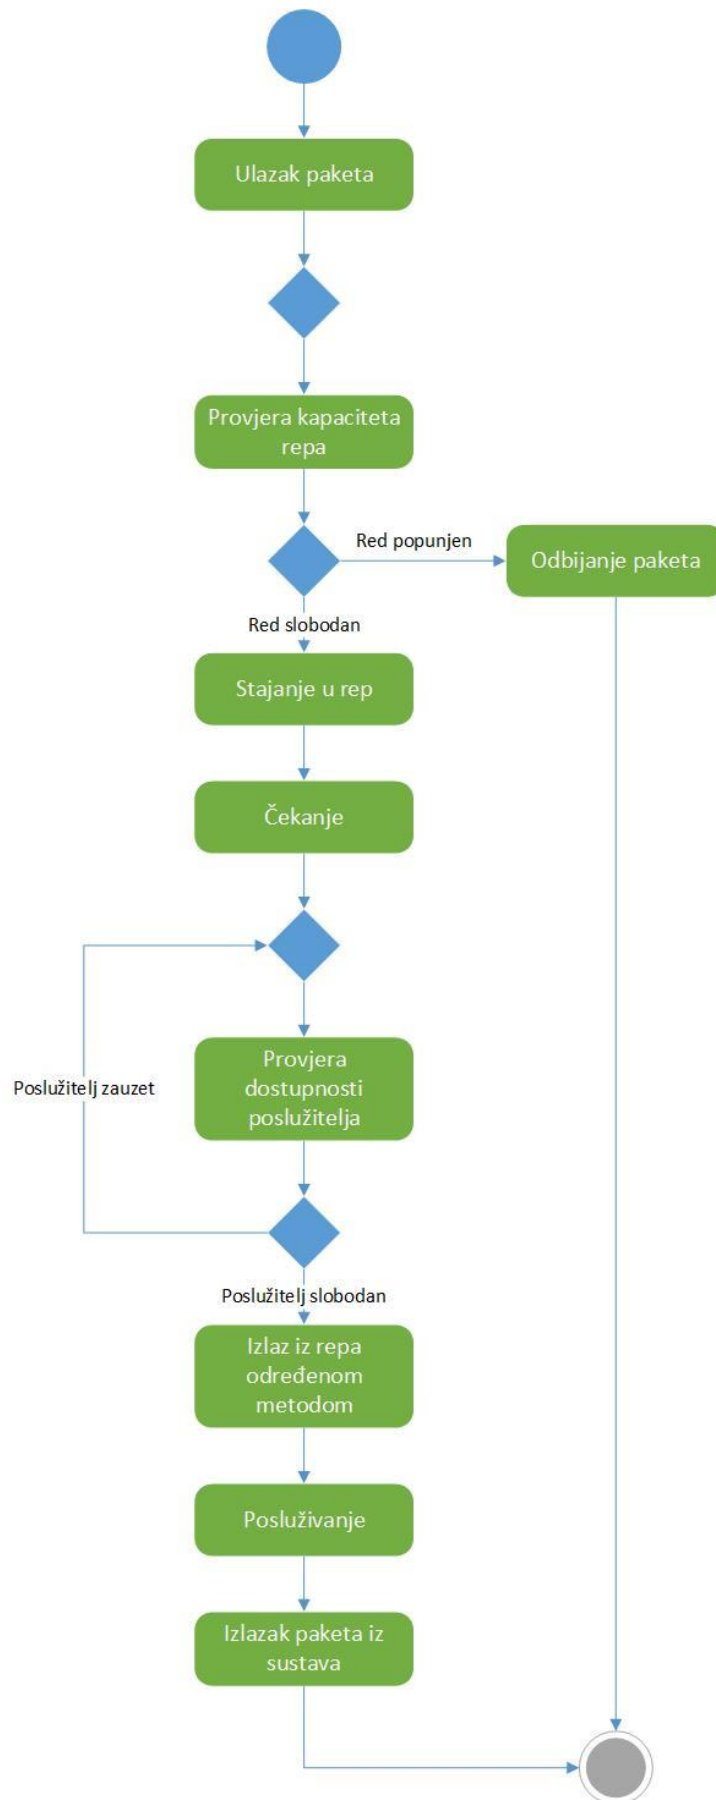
Ulazak paketa

Provjera kapaciteta repa

Red popunjen

Odbijanje paketa

Red slobodan

Stajanje u rep

Čekanje

Poslužitelj zauzet

Provjera dostupnosti poslužitelja

Poslužitelj slobodan

Izlaz iz repa određenom metodom

Posluživanje

Izlazak paketa iz sustava